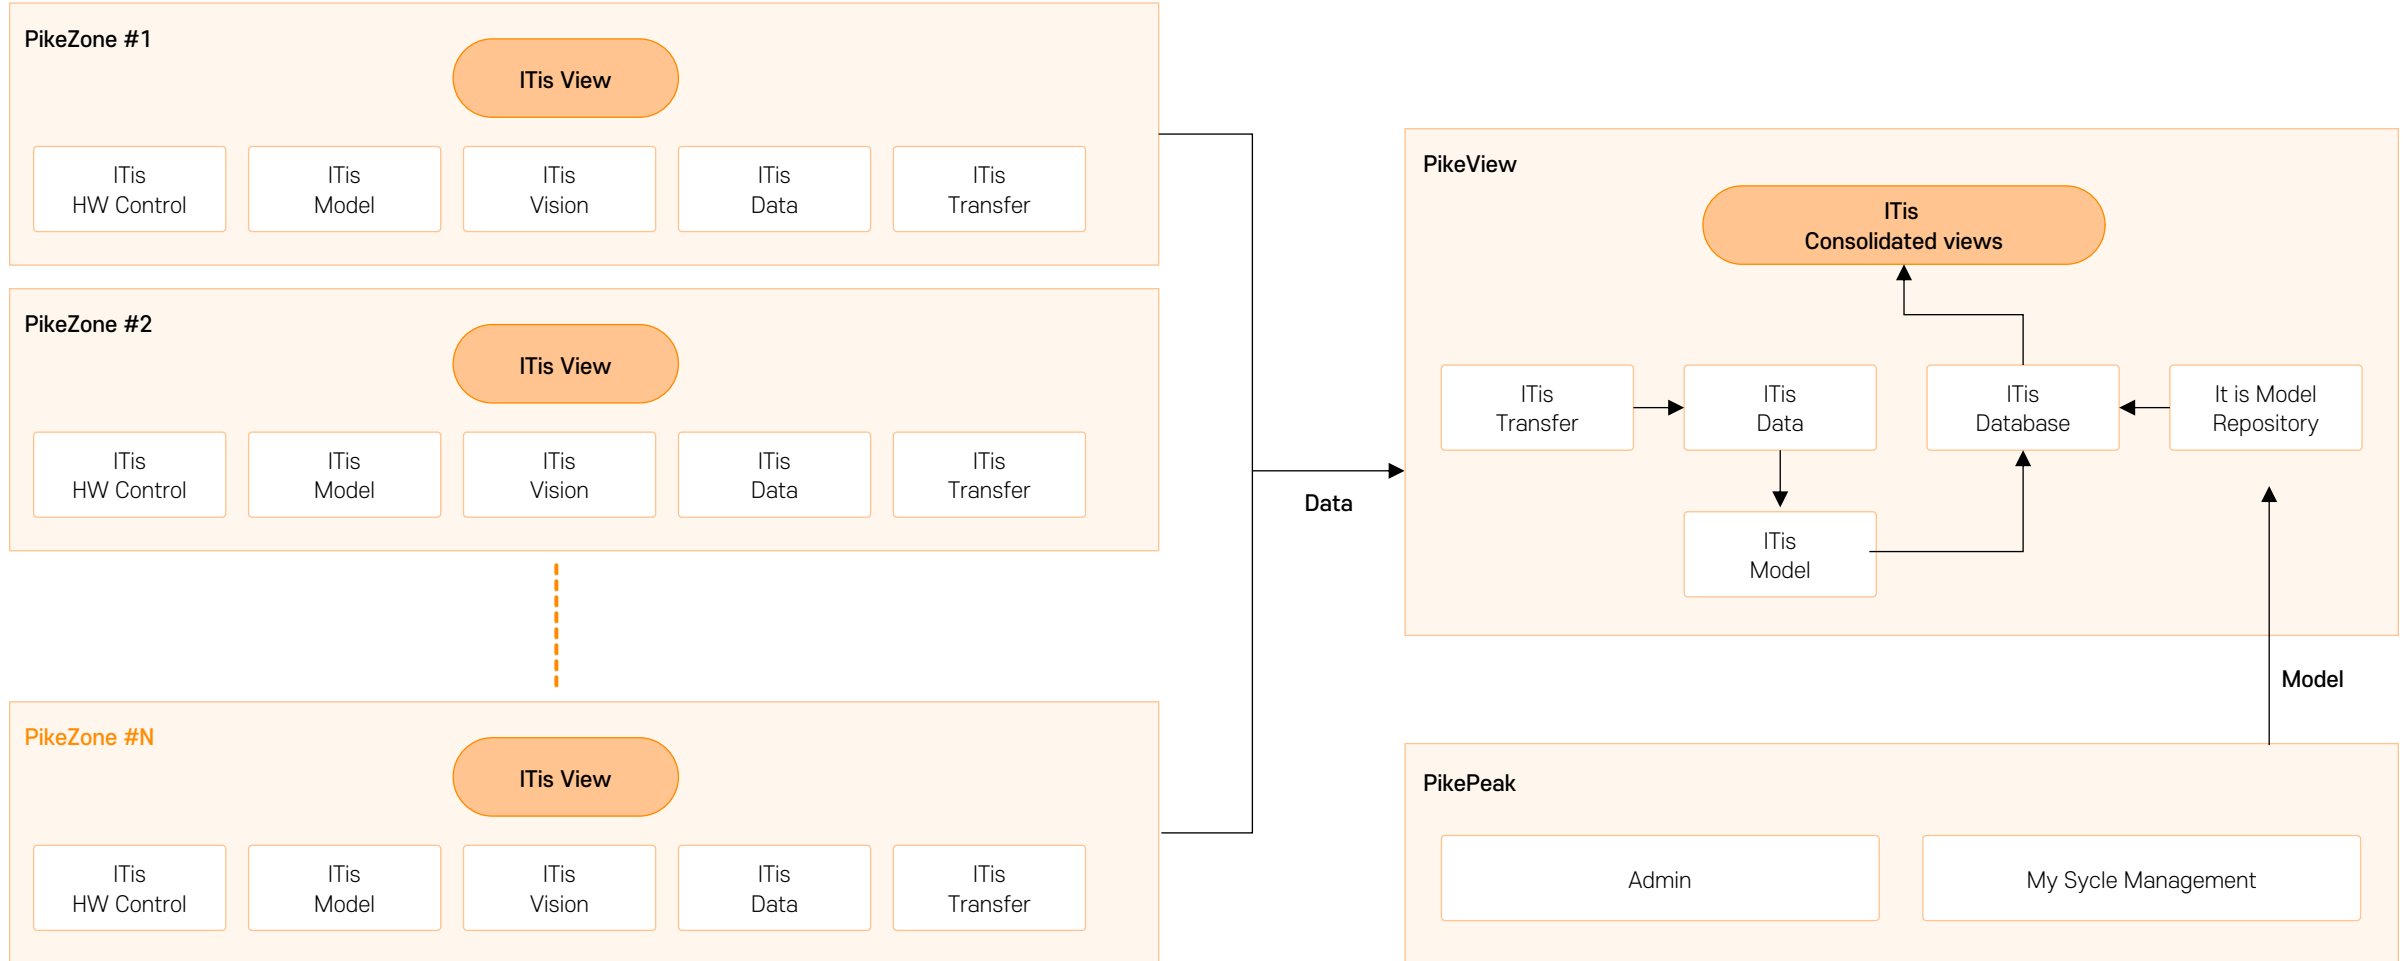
PikeZone #1

ITis View

ITis HW Control

ITis Model

ITis Vision

ITis Data

ITis Transfer

PikeZone #2

ITis View

ITis HW Control

ITis Model

ITis Vision

ITis Data

ITis Transfer

PikeZone #N

ITis View

ITis HW Control

ITis Model

ITis Vision

ITis Data

ITis Transfer

Data

PikeView

ITis Consolidated views

ITis Transfer

ITis Data

ITis Database

It is Model Repository

ITis Model

Model

PikePeak

Admin

My Sycle Management